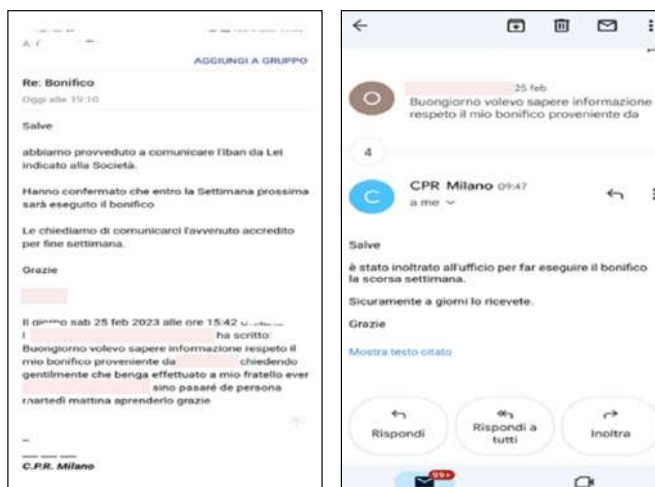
A: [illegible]

AGGIUNGI A GRUPPO

Re: Bonifico

Oggi alle 19:10

Salve

abbiamo provveduto a comunicare l'iban da Lei indicato alla Società.

Hanno confermato che entro la Settimana prossima sarà eseguito il bonifico

Le chiediamo di comunicarci l'avvenuto accredito per fine settimana.

Grazie

Il giorno sab 25 feb 2023 alle ore 15:42 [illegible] ha scritto:
Buongiorno volevo sapere informazione respeto il mio bonifico proveniente da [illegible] chiedendo gentilmente che benga effettuato a mio fratello ever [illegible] sino pasaré de persona martedì mattina aprenderlo grazie

–

C.P.R. Milano

25 feb

Buongiorno volevo sapere informazione respeto il mio bonifico proveniente da

4

CPR Milano 09:47

a me

Salve

è stato inoltrato all'ufficio per far eseguire il bonifico la scorsa settimana.

Sicuramente a giorni lo ricevete.

Grazie

Mostra testo citato

Rispondi

Rispondi a tutti

Inoltra

99+